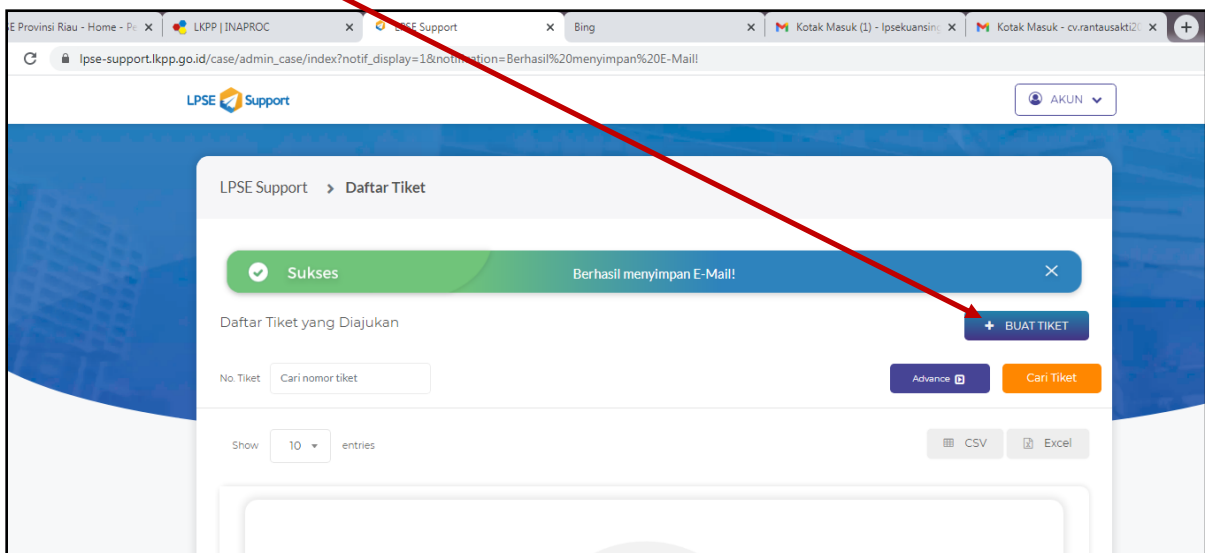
E Provinsi Riau - Home - Pe ×
LKPP | INAPROC ×
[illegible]SE Support ×
Bing ×
Kotak Masuk (1) - lpsekuansing ×
Kotak Masuk - cv.rantausakti20 ×

lpse-support.lkpp.go.id/case/admin_case/index?notif_display=1&noti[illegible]ation=Berhasil%20menyimpan%20E-Mail!

LPSE Support

AKUN

LPSE Support › Daftar Tiket

Sukses Berhasil menyimpan E-Mail! ×

Daftar Tiket yang Diajukan

+ BUAT TIKET

No. Tiket Cari nomor tiket

Advance

Cari Tiket

Show 10 entries

CSV Excel